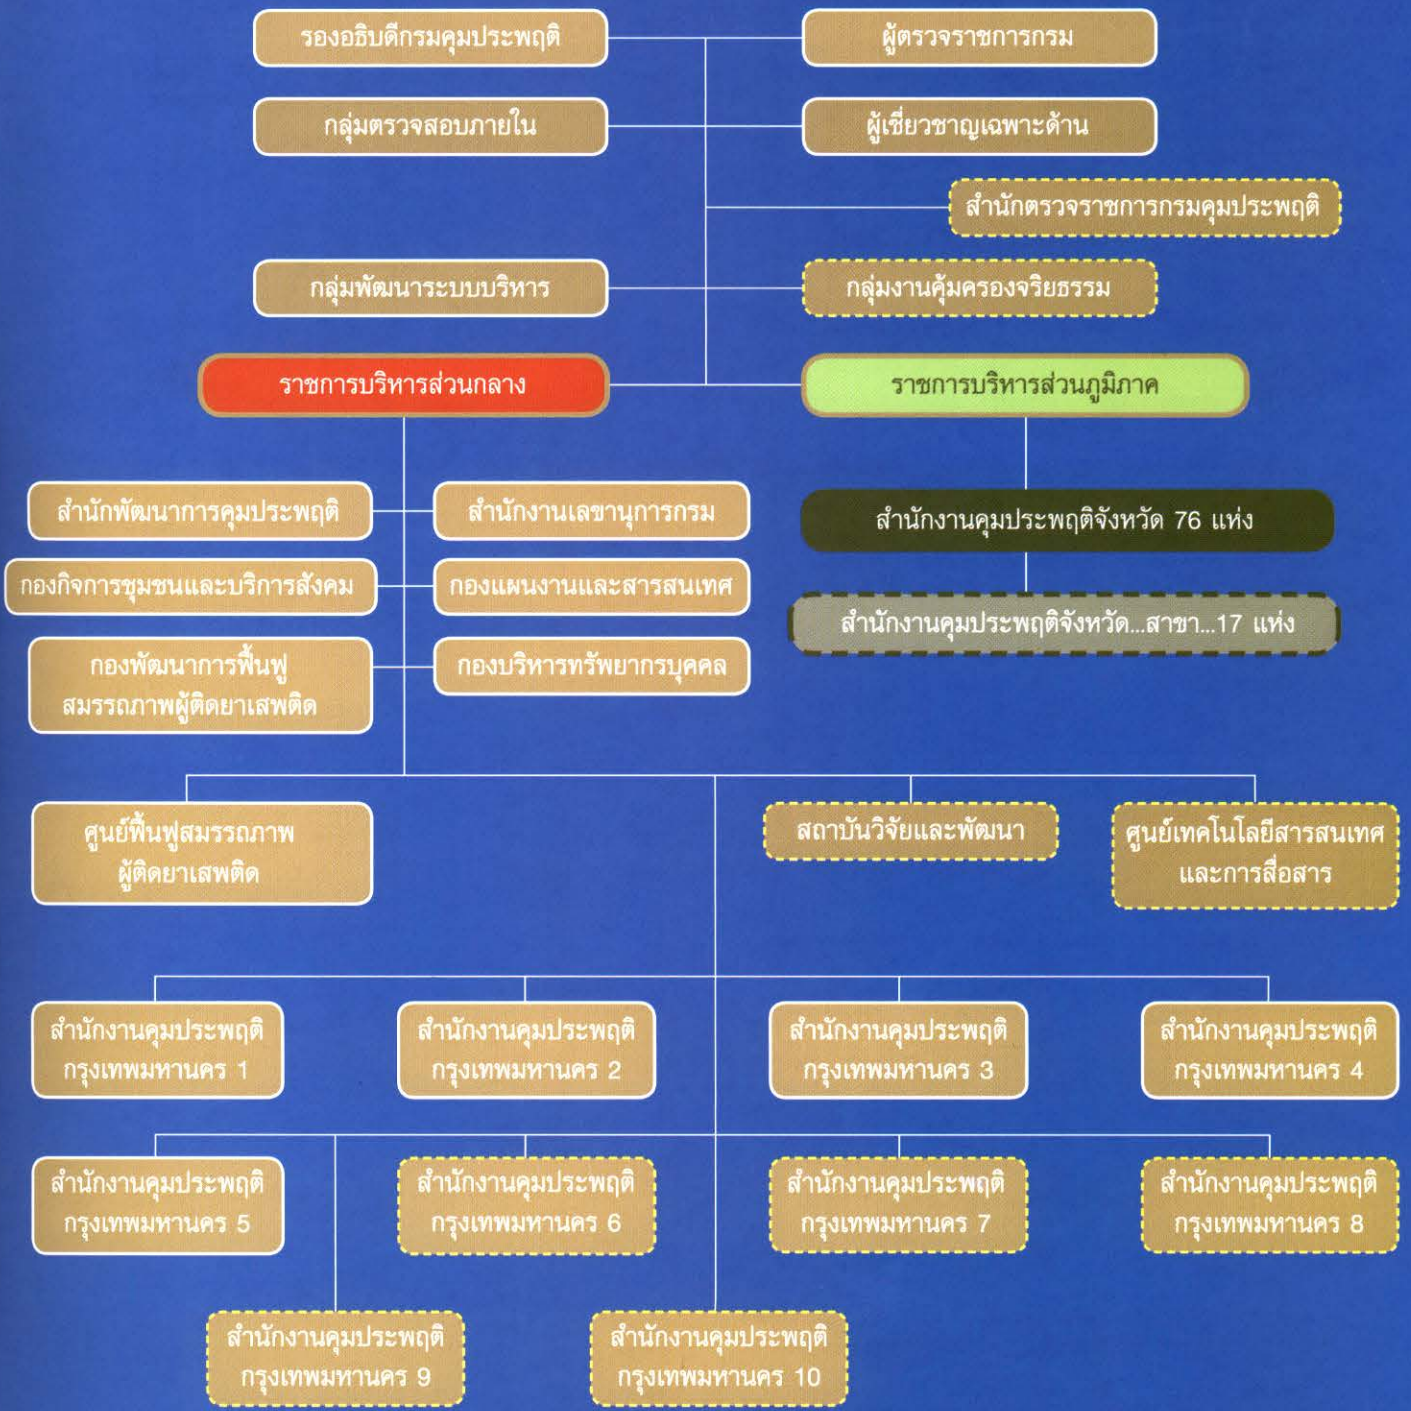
รองอธิบดีกรมคุมประพฤติ

ผู้ตรวจราชการกรม

กลุ่มตรวจสอบภายใน

ผู้เชี่ยวชาญเฉพาะด้าน

สำนักตรวจราชการกรมคุมประพฤติ

กลุ่มพัฒนาระบบบริหาร

กลุ่มงานคุ้มครองจริยธรรม

ราชการบริหารส่วนกลาง

ราชการบริหารส่วนภูมิภาค

สำนักพัฒนาการคุมประพฤติ

สำนักงานเลขานุการกรม

สำนักงานคุมประพฤติจังหวัด 76 แห่ง

กองกิจการชุมชนและบริการสังคม

กองแผนงานและสารสนเทศ

สำนักงานคุมประพฤติจังหวัด...สาขา...17 แห่ง

กองพัฒนาการฟื้นฟูสมรรถภาพผู้ติดยาเสพติด

กองบริหารทรัพยากรบุคคล

ศูนย์ฟื้นฟูสมรรถภาพผู้ติดยาเสพติด

สถาบันวิจัยและพัฒนา

ศูนย์เทคโนโลยีสารสนเทศและการสื่อสาร

สำนักงานคุมประพฤติกรุงเทพมหานคร 1

สำนักงานคุมประพฤติกรุงเทพมหานคร 2

สำนักงานคุมประพฤติกรุงเทพมหานคร 3

สำนักงานคุมประพฤติกรุงเทพมหานคร 4

สำนักงานคุมประพฤติกรุงเทพมหานคร 5

สำนักงานคุมประพฤติกรุงเทพมหานคร 6

สำนักงานคุมประพฤติกรุงเทพมหานคร 7

สำนักงานคุมประพฤติกรุงเทพมหานคร 8

สำนักงานคุมประพฤติกรุงเทพมหานคร 9

สำนักงานคุมประพฤติกรุงเทพมหานคร 10